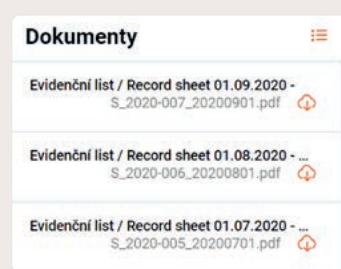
Dokumenty

Evidenční list / Record sheet 01.09.2020 -
S_2020-007_20200901.pdf

Evidenční list / Record sheet 01.08.2020 - ...
S_2020-006_20200801.pdf

Evidenční list / Record sheet 01.07.2020 - ...
S_2020-005_20200701.pdf